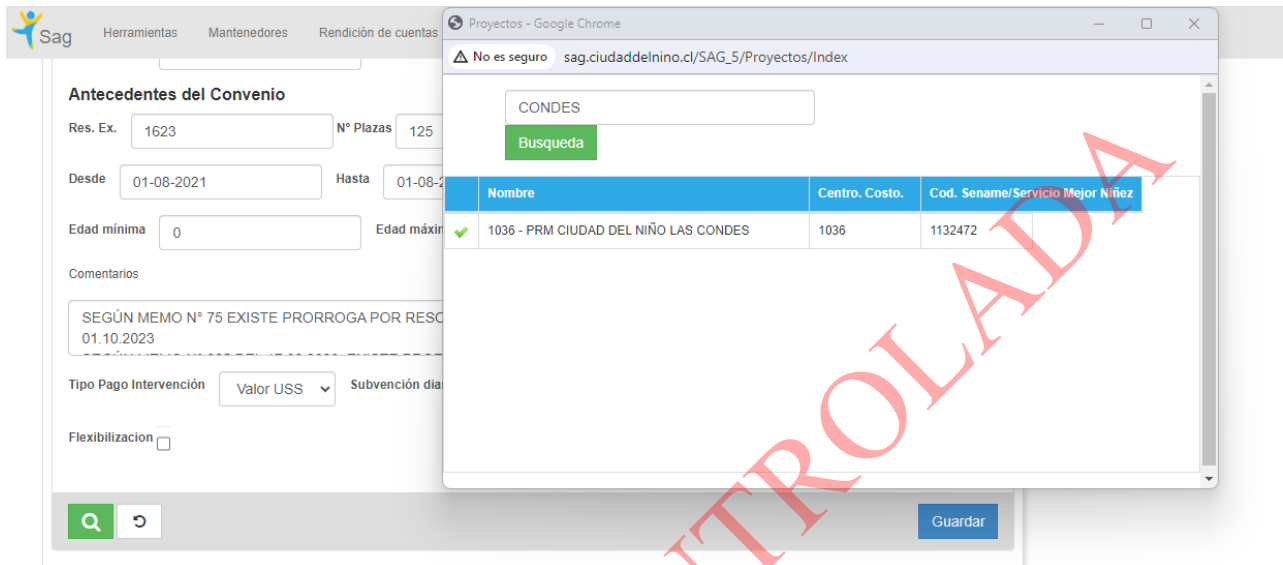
Sag Herramientas Mantenedores Rendición de cuentas

Proyectos - Google Chrome

No es seguro sag.ciudaddelnino.cl/SAG_5/Proyectos/Index

Antecedentes del Convenio

Res. Ex. 1623 N° Plazas 125

Desde 01-08-2021 Hasta 01-08-2

Edad mínima 0 Edad máxim

Comentarios

SEGÚN MEMO N° 75 EXISTE PRORROGA POR RESO
01.10.2023

Tipo Pago Intervención Valor USS Subvención dia

Flexibilizacion

CONDES

Busqueda

| | Nombre | Centro. Costo. | Cod. Sename/Servicio Mejor Niñez |
|---|---|---|---|
| | 1036 - PRM CIUDAD DEL NIÑO LAS CONDES | 1036 | 1132472 |

Guardar

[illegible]TROLADA